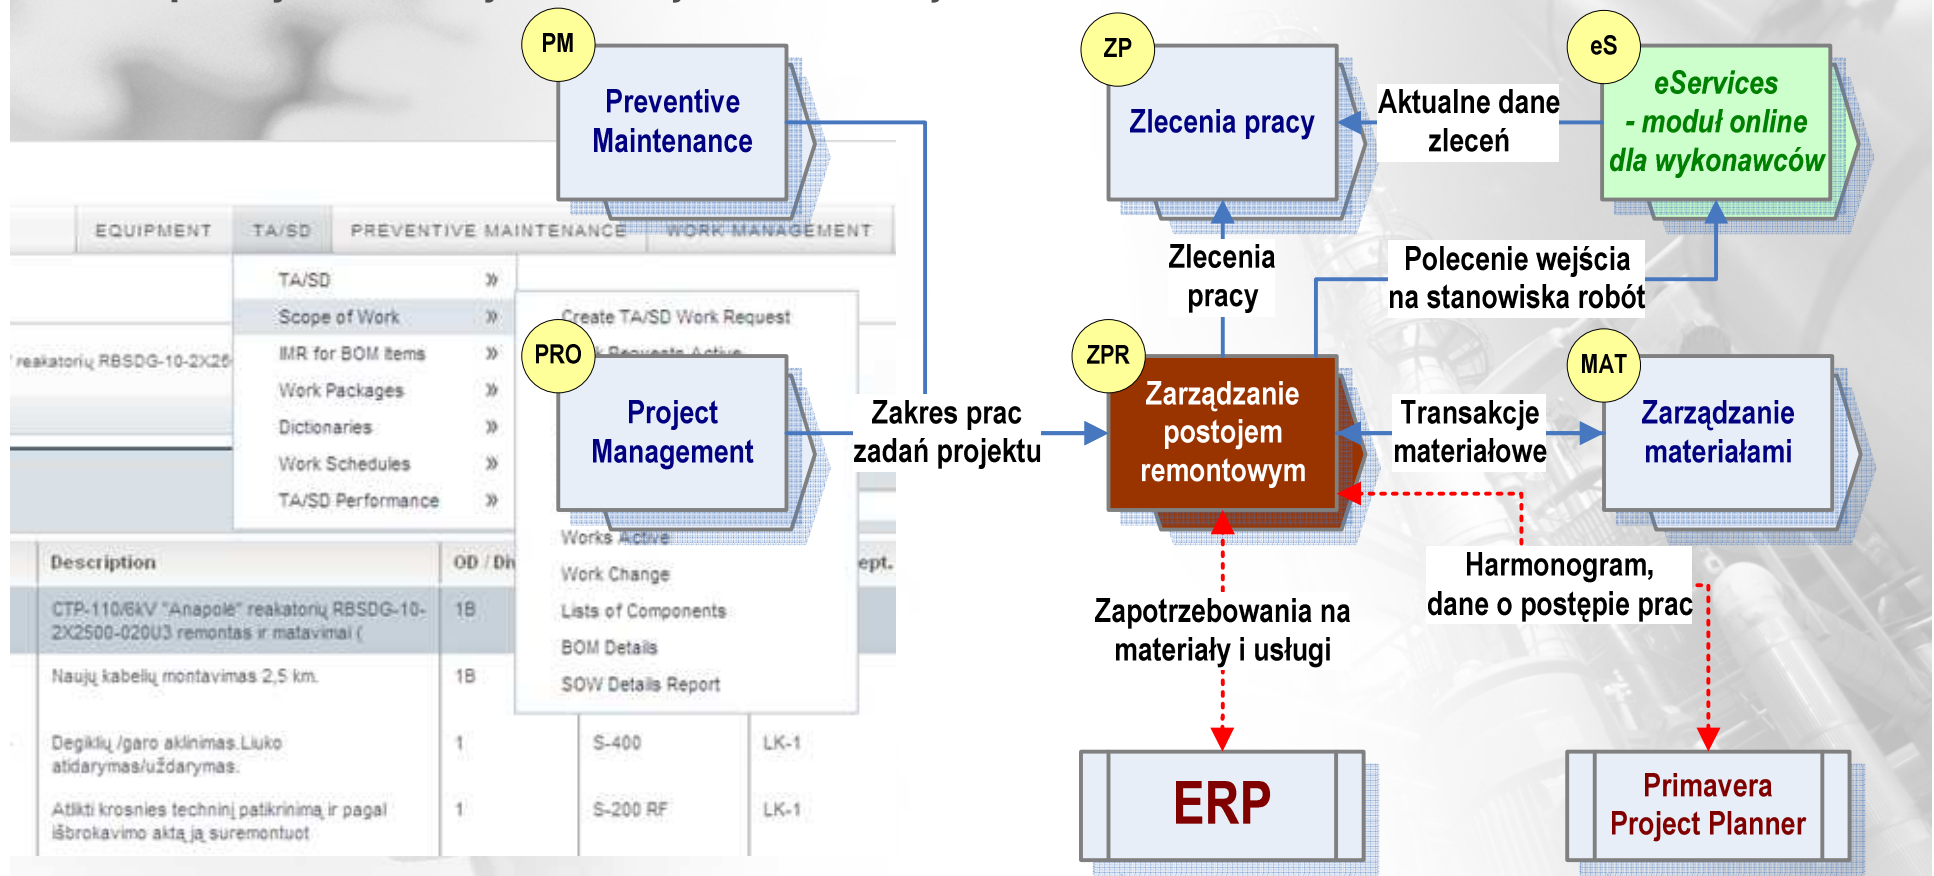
PM
Preventive Maintenance

EQUIPMENT TA/SD PREVENTIVE MAINTENANCE WORK MANAGEMENT

TA/SD
Scope of Work
IMR for BOM Items
Work Packages
Dictionaries
Work Schedules
TA/SD Performance

Create TA/SD Work Request
k Requests Active

reakatorių RBSDG-10-2X25

PRO
Project Management

Works Active
Work Change
Lists of Components
BOM Details
SOW Details Report

| Description | OD / Di | | ept. |
|---|---|---|---|
| CTP-110/6kV "Anapolė" reakatorių RBSDG-10-2X2500-020U3 remontas ir matavimai ( | 1B | | |
| Naujų kabelių montavimas 2,5 km. | 1B | | |
| Degiklių /garo aklinimas.Liuko atidarymas/uždarymas. | 1 | S-400 | LK-1 |
| Atlikti krosnies techninį patikrinimą ir pagal išbrokavimo aktą ją suremontuot | 1 | S-200 RF | LK-1 |

Zakres prac zadań projektu

ZP
Zlecenia pracy

Aktualne dane zleceń

eS
eServices - moduł online dla wykonawców

Zlecenia pracy

Polecenie wejścia na stanowiska robót

ZPR
Zarządzanie postojem remontowym

Transakcje materiałowe

MAT
Zarządzanie materiałami

Harmonogram, dane o postępie prac

Zapotrzebowania na materiały i usługi

ERP

Primavera Project Planner